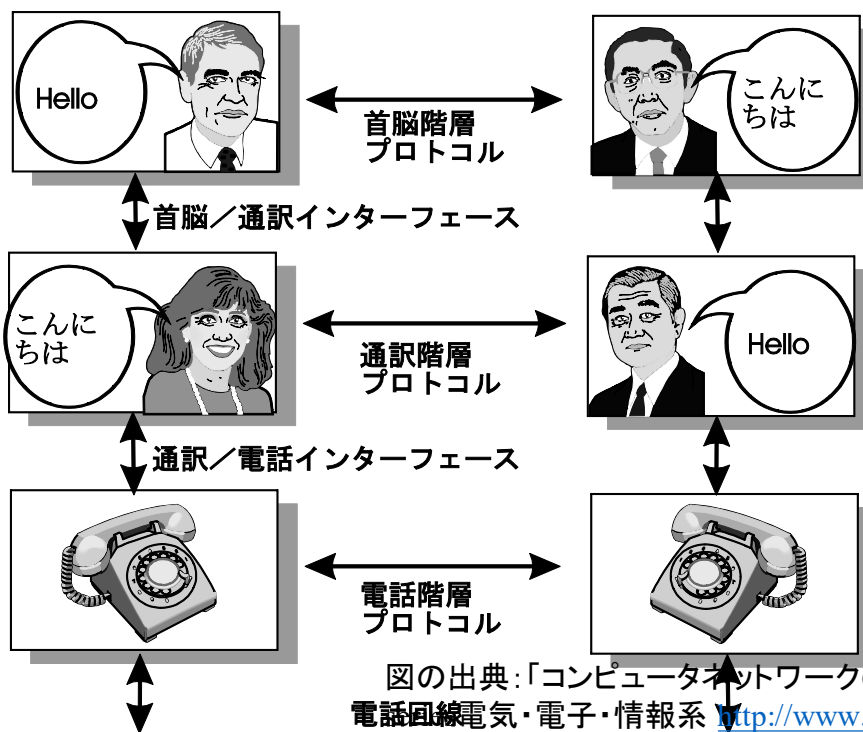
Hello

首脳階層
プロトコル

こんにちは

首脳／通訳インターフェース

こんにちは

通訳階層
プロトコル

Hello

通訳／電話インターフェース

電話階層
プロトコル

図の出典:「コンピュータネットワーク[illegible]

電話回線電気・電子・情報系 http://www.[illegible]